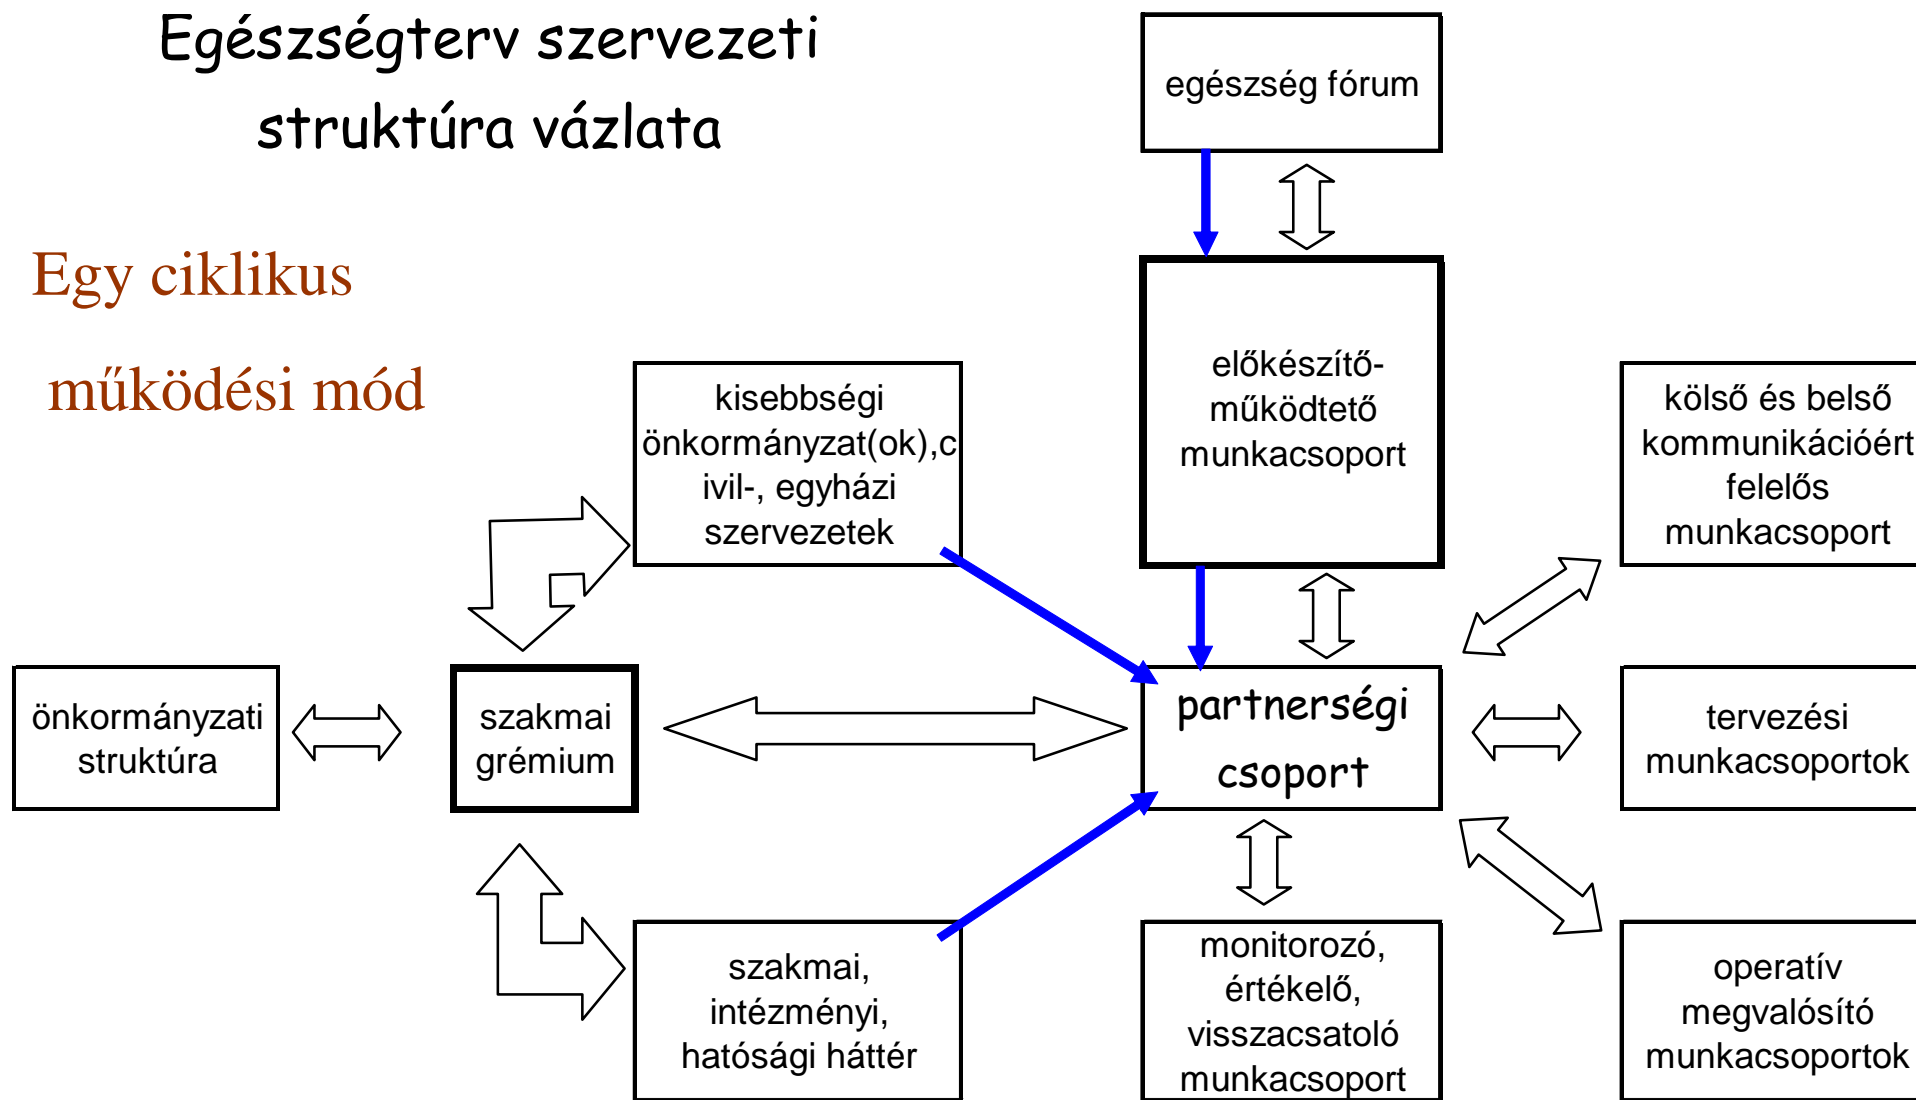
Egészségterv szervezeti struktúra vázlata

Egy ciklikus

működési mód

egészség fórum

előkészítő-működtető munkacsoport

kisebbségi önkormányzat(ok),civil-, egyházi szervezetek

külső és belső kommunikációért felelős munkacsoport

önkormányzati struktúra

szakmai grémium

partnerségi csoport

tervezési munkacsoportok

szakmai, intézményi, hatósági háttér

monitorozó, értékelő, visszacsatoló munkacsoport

operatív megvalósító munkacsoportok